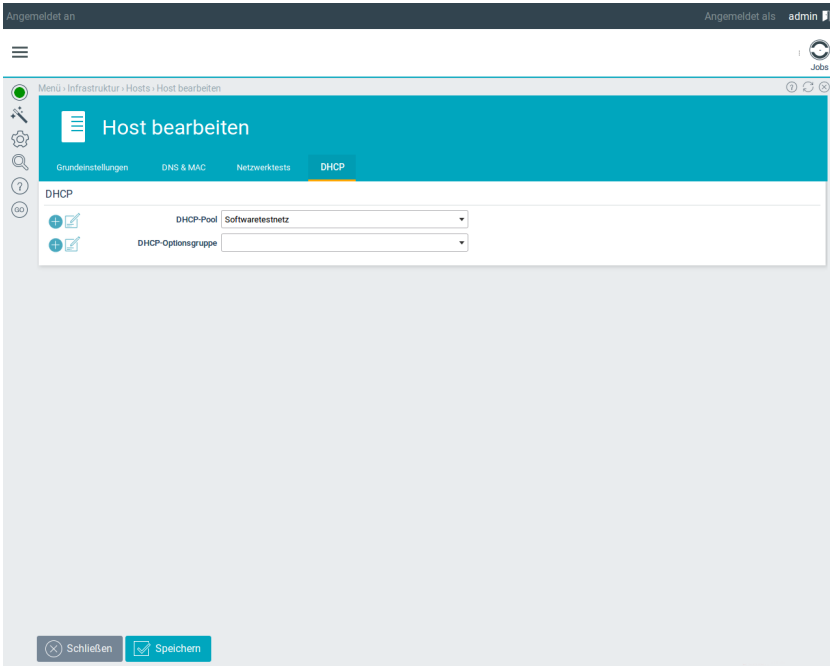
Angemeldet an

Angemeldet als admin

Jobs

Menü › Infrastruktur › Hosts › Host bearbeiten

Host bearbeiten

Grundeinstellungen DNS & MAC Netzwerktests DHCP

DHCP

DHCP-Pool Softwaretestnetz

DHCP-Optionsgruppe

GO

Schließen Speichern